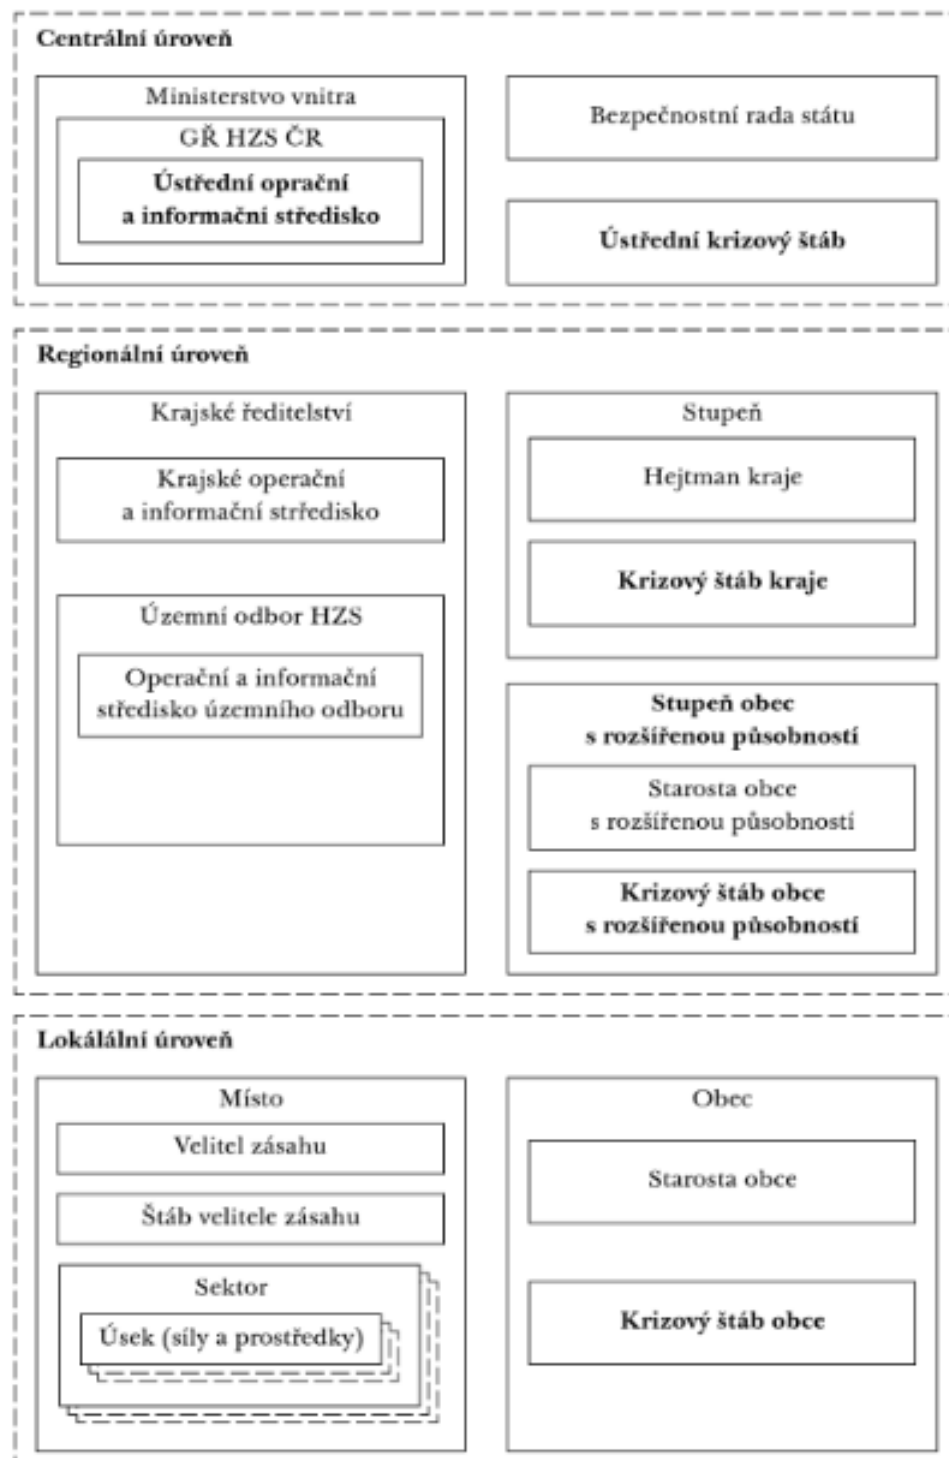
Centrální úroveň

Ministerstvo vnitra

GŘ HZS ČR

Ústřední oprační a informační středisko

Bezpečnostní rada státu

Ústřední krizový štáb

Regionální úroveň

Krajské ředitelství

Krajské operační a informační středisko

Územní odbor HZS

Operační a informační středisko územního odboru

Stupeň

Hejtman kraje

Krizový štáb kraje

Stupeň obec s rozšířenou působností

Starosta obce s rozšířenou působností

Krizový štáb obce s rozšířenou působností

Lokálální úroveň

Místo

Velitel zásahu

Štáb velitele zásahu

Sektor

Úsek (síly a prostředky)

Obec

Starosta obce

Krizový štáb obce